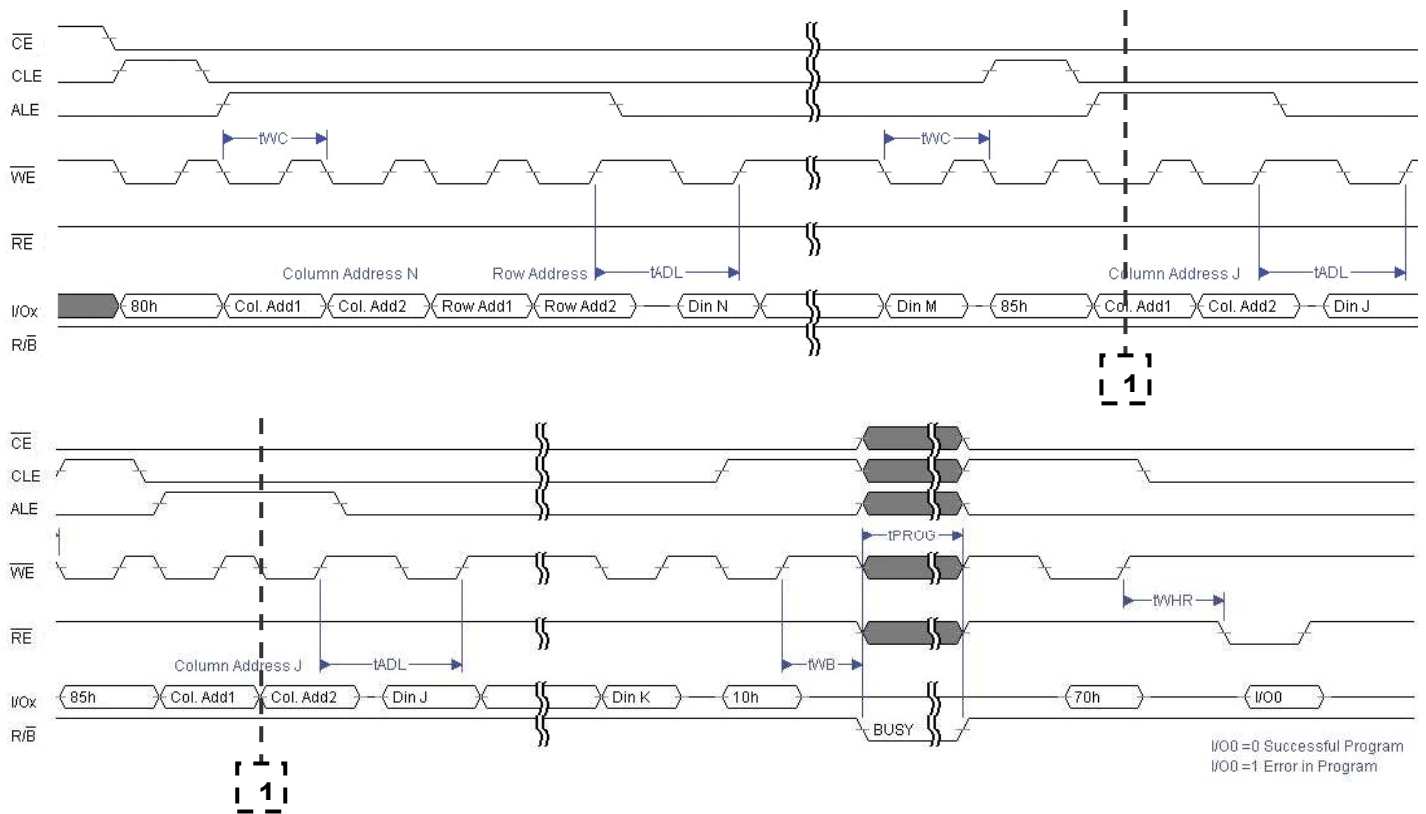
$\overline{CE}$
CLE
ALE
tWC
tWC
$\overline{WE}$
$\overline{RE}$
Column Address N
Row Address
tADL
Column Address J
tADL
I/Ox
80h
Col. Add1
Col. Add2
Row Add1
Row Add2
Din N
Din M
85h
Col. Add1
Col. Add2
Din J
R/$\overline{B}$
1

$\overline{CE}$
CLE
ALE
tPROG
$\overline{WE}$
tWHR
$\overline{RE}$
Column Address J
tADL
tWB
I/Ox
85h
Col. Add1
Col. Add2
Din J
Din K
10h
70h
I/O0
R/$\overline{B}$
BUSY
1
I/O0 =0 Successful Program
I/O0 =1 Error in Program